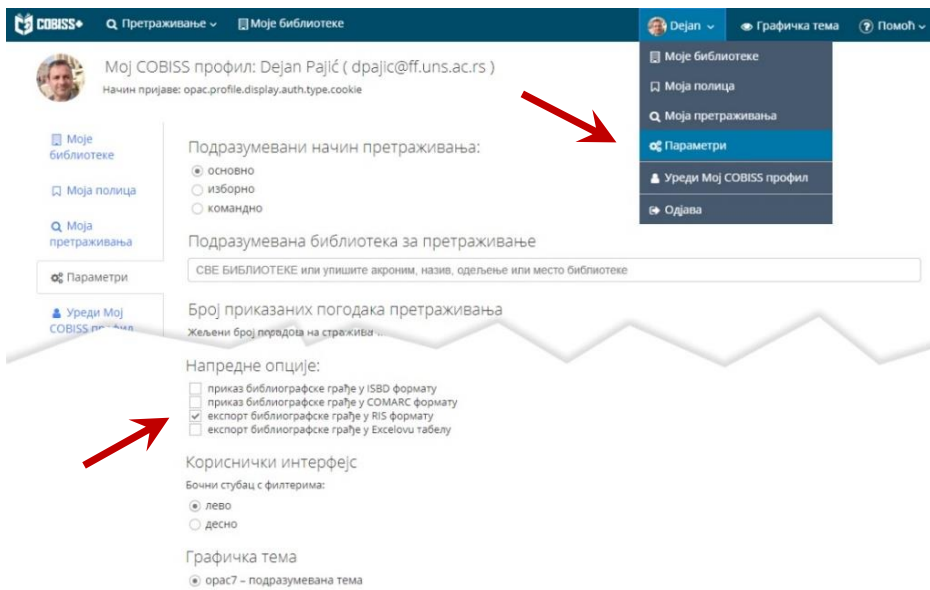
COBISS+ Претраживање Моје библиотеке Dejan Графичка тема Помоћ

Моје библиотеке
Моја полица
Моја претраживања
Параметри
Уреди Мој COBISS профил
Одјава

Мој COBISS профил: Dejan Pajić ( dpajic@ff.uns.ac.rs )
Начин пријаве: opac.profile.display.auth.type.cookie

Моје библиотеке
Моја полица
Моја претраживања
Параметри
Уреди Мој COBISS про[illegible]

Подразумевани начин претраживања:
основно
изборно
командно

Подразумевана библиотека за претраживање
СВЕ БИБЛИОТЕКЕ или упишите акроним, назив, одељење или место библиотеке

Број приказаних погодака претраживања
Жељени број погодака на страници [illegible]

Напредне опције:
приказ библиографске грађе у ISBD формату
приказ библиографске грађе у COMARC формату
експорт библиографске грађе у RIS формату
експорт библиографске грађе у Excelovu табелу

Кориснички интерфејс
Бочни ступац с филтерима:
лево
десно

Графичка тема
opac7 – подразумевана тема